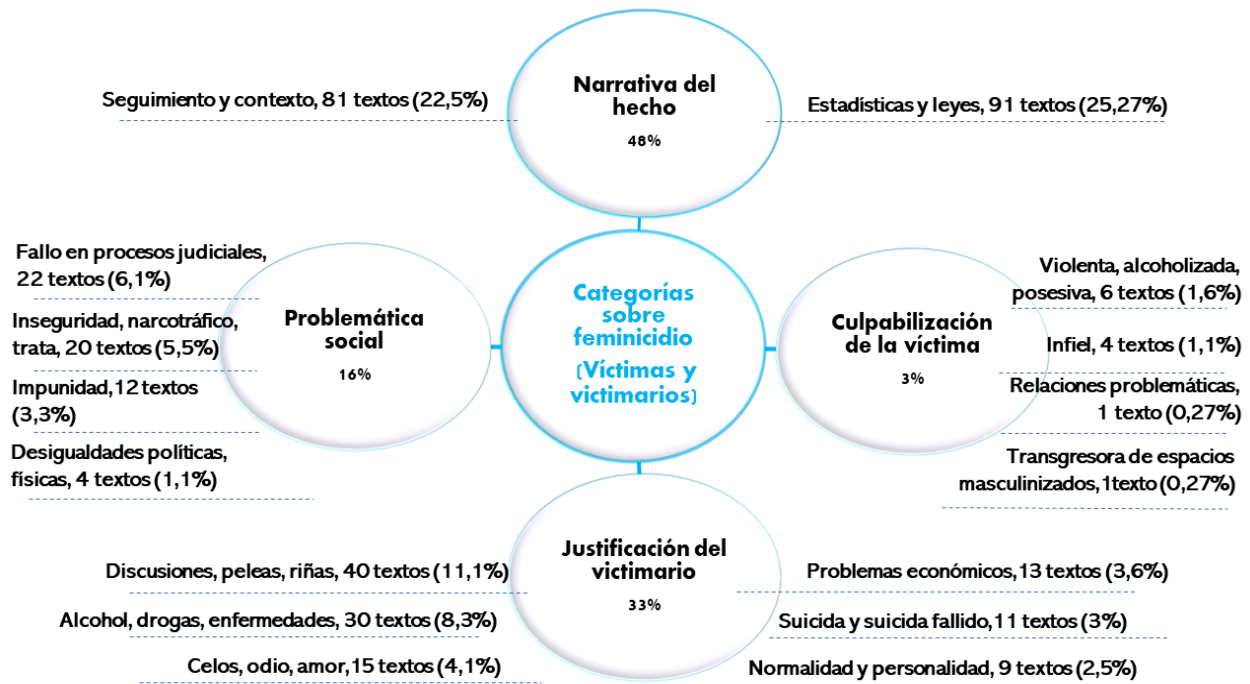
Narrativa del hecho
48%

Seguimiento y contexto, 81 textos (22,5%)

Estadísticas y leyes, 91 textos (25,27%)

Fallo en procesos judiciales, 22 textos (6,1%)

Inseguridad, narcotráfico, trata, 20 textos (5,5%)

Impunidad,12 textos (3,3%)

Desigualdades políticas, físicas, 4 textos (1,1%)

Problemática social
16%

Categorías sobre feminicidio (Víctimas y victimarios)

Culpabilización de la víctima
3%

Violenta, alcoholizada, posesiva, 6 textos (1,6%)

Infiel, 4 textos (1,1%)

Relaciones problemáticas, 1 texto (0,27%)

Transgresora de espacios masculinizados,1texto (0,27%)

Justificación del victimario
33%

Discusiones, peleas, riñas, 40 textos (11,1%)

Alcohol, drogas, enfermedades, 30 textos (8,3%)

Celos, odio, amor,15 textos (4,1%)

Problemas económicos,13 textos (3,6%)

Suicida y suicida fallido,11 textos (3%)

Normalidad y personalidad, 9 textos (2,5%)